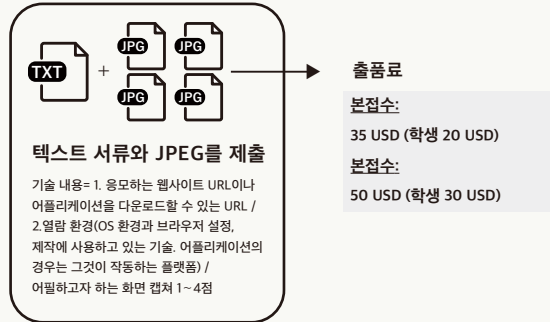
TXT + JPG JPG JPG JPG

텍스트 서류와 JPEG를 제출

기술 내용= 1. 응모하는 웹사이트 URL이나 어플리케이션을 다운로드할 수 있는 URL / 2.열람 환경(OS 환경과 브라우저 설정, 제작에 사용하고 있는 기술. 어플리케이션의 경우는 그것이 작동하는 플랫폼) / 어필하고자 하는 화면 캡쳐 1~4점

출품료

본접수:

35 USD (학생 20 USD)

본접수:

50 USD (학생 30 USD)